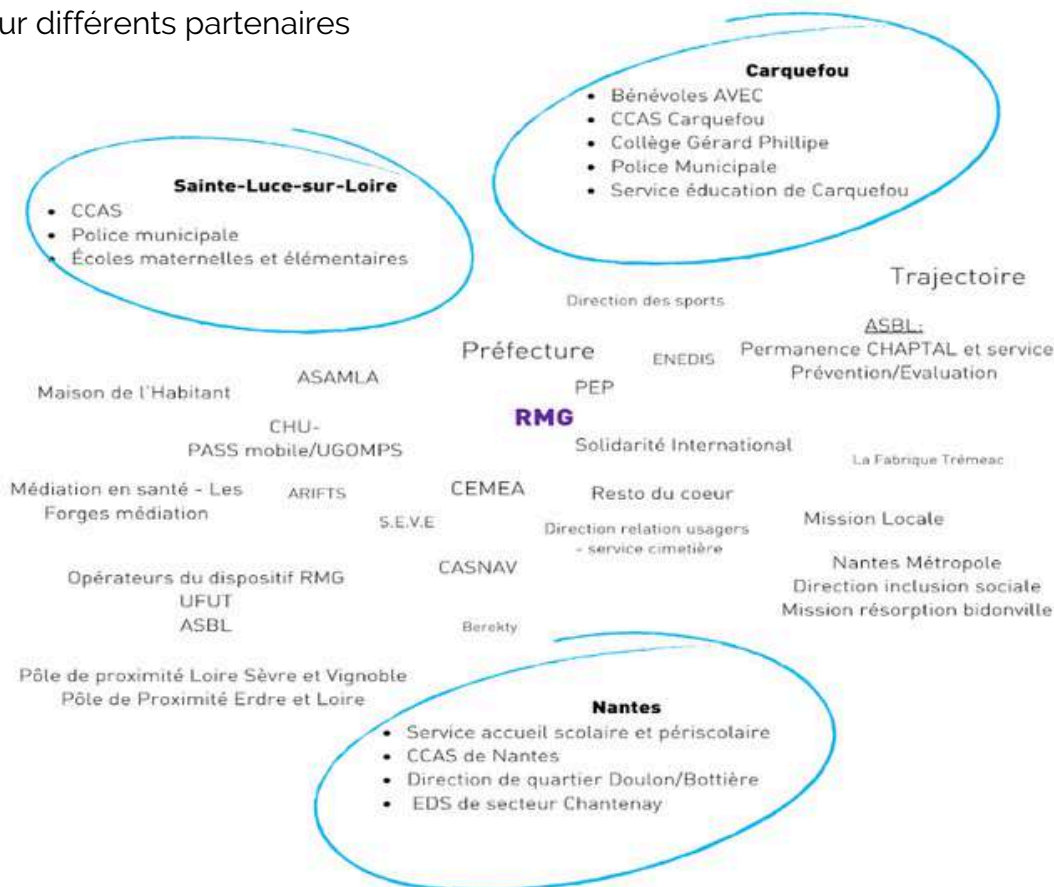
ur différents partenaires

**Carquefou**
- Bénévoles AVEC
- CCAS Carquefou
- Collège Gérard Phillipe
- Police Municipale
- Service éducation de Carquefou

**Sainte-Luce-sur-Loire**
- CCAS
- Police municipale
- Écoles maternelles et élémentaires

Trajectoire

Direction des sports

ASBL:
Permanence CHAPTAL et service Prévention/Evaluation

Préfecture

ENEDIS

ASAMLA

Maison de l'Habitant

PEP

RMG

CHU-
PASS mobile/UGOMPS

Solidarité International

La Fabrique Trémeac

Médiation en santé - Les Forges médiation

ARIFTS

CEMEA

Resto du coeur

Mission Locale

S.E.V.E

Direction relation usagers - service cimetière

Nantes Métropole
Direction inclusion sociale
Mission résorption bidonville

CASNAV

Opérateurs du dispositif RMG
UFUT
ASBL

Berekty

Pôle de proximité Loire Sèvre et Vignoble
Pôle de Proximité Erdre et Loire

**Nantes**
- Service accueil scolaire et périscolaire
- CCAS de Nantes
- Direction de quartier Doulon/Bottière
- EDS de secteur Chantenay